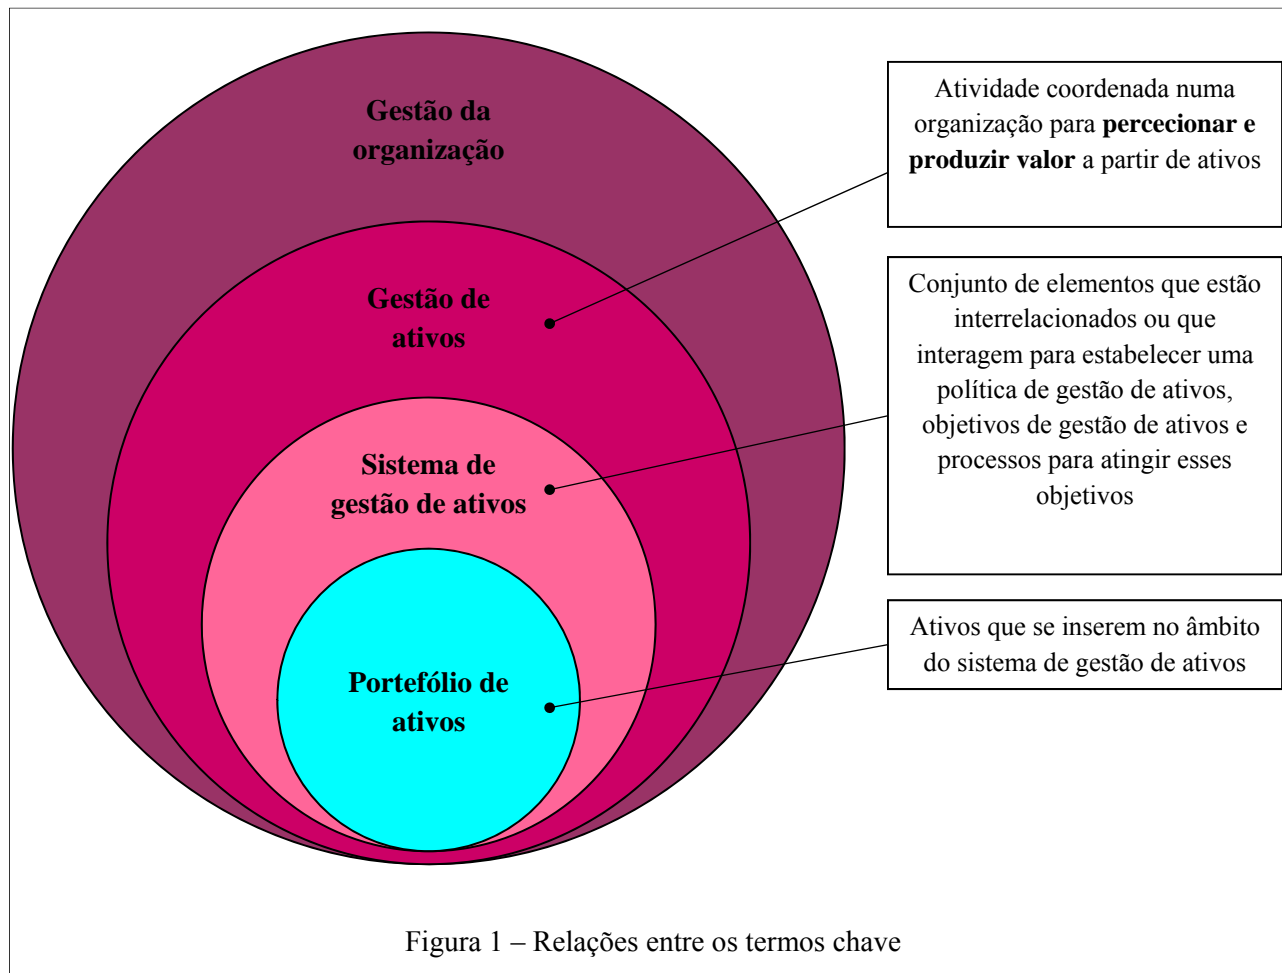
Gestão da organização

Gestão de ativos

Sistema de gestão de ativos

Portefólio de ativos

Atividade coordenada numa organização para **percecionar e produzir valor** a partir de ativos

Conjunto de elementos que estão interrelacionados ou que interagem para estabelecer uma política de gestão de ativos, objetivos de gestão de ativos e processos para atingir esses objetivos

Ativos que se inserem no âmbito do sistema de gestão de ativos

Figura 1 – Relações entre os termos chave